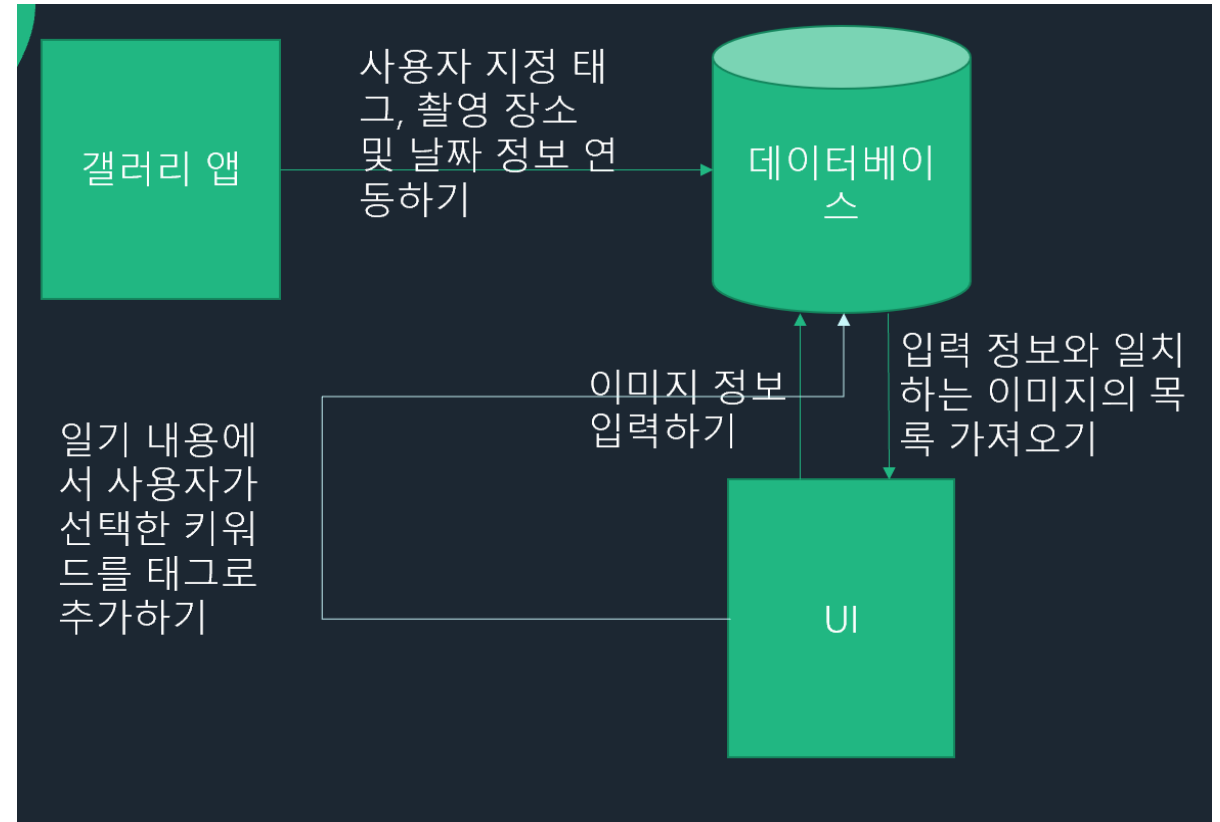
갤러리 앱

사용자 지정 태그, 촬영 장소 및 날짜 정보 연동하기

데이터베이스

입력 정보와 일치하는 이미지의 목록 가져오기

이미지 정보 입력하기

일기 내용에서 사용자가 선택한 키워드를 태그로 추가하기

UI